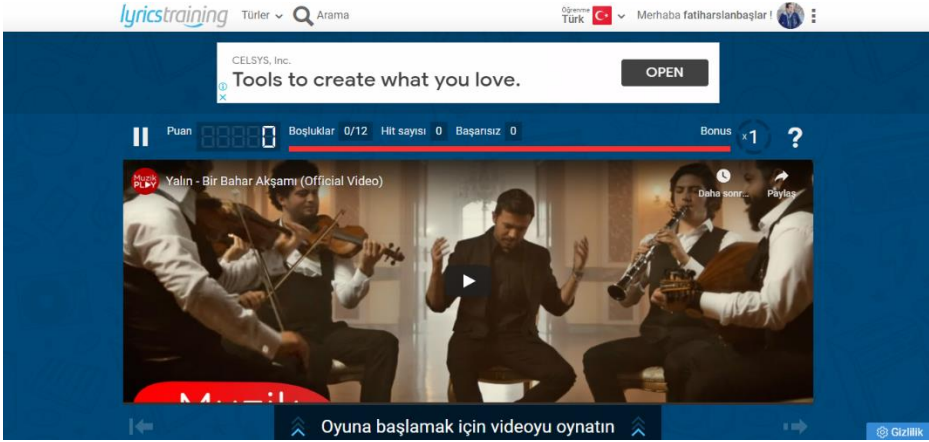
lyricstraining Türler Arama Öğrenme Türk Merhaba fatiharslanbaşlar !

CELSYS, Inc.
Tools to create what you love.
OPEN

Puan 0 Boşluklar 0/12 Hit sayısı 0 Başarısız 0 Bonus x1 ?

Muzik PLAY Yalın - Bir Bahar Akşamı (Official Video) Daha sonr... Paylaş

Muzik

Oyuna başlamak için videoyu oynatın

Gizlilik